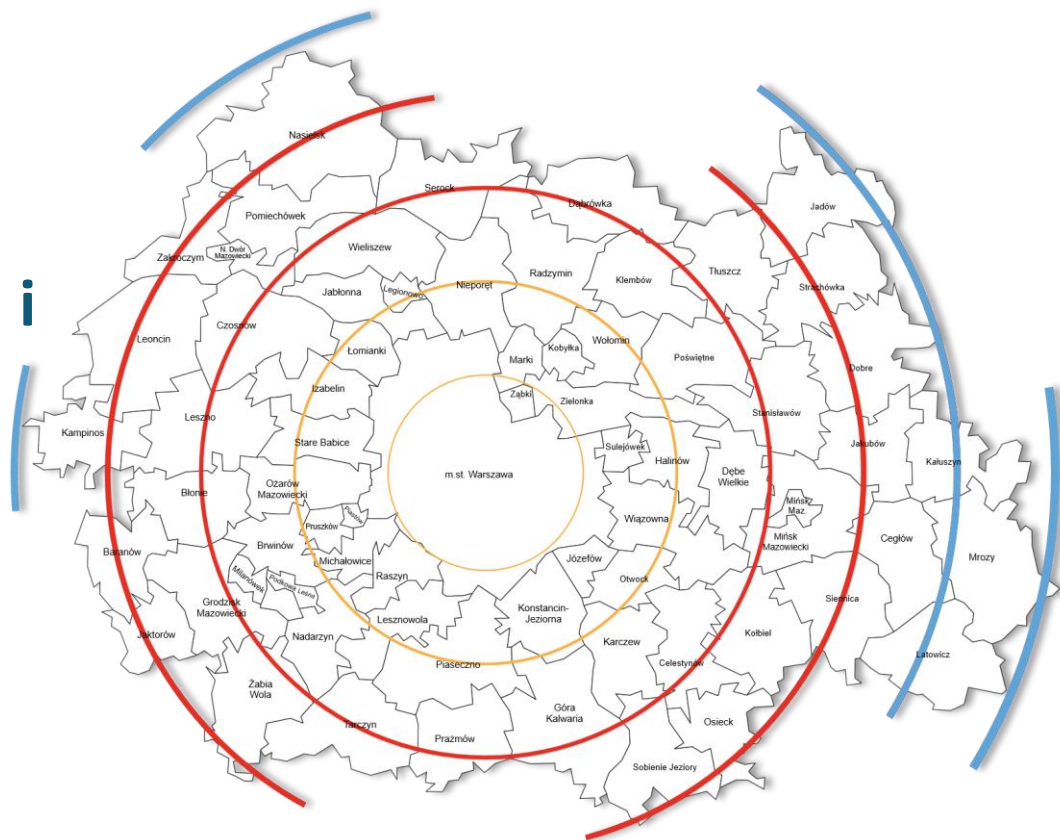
i

Nasielsk
Serock
Dąbrówka
Jadów
Pomiechówek
Zakroczym
N. Dwór Mazowiecki
Wieliszew
Radzymin
Klembów
Tłuszcz
Strachówka
Jabłonna
Legionowo
Nieporęt
Leoncin
Czosnów
Łomianki
Marki
Kobyłka
Wołomin
Poświętne
Dobre
Izabelin
Ząbki
Zielonka
Stanisławów
Kampinos
Leszno
Stare Babice
Sulejówek
Halinów
Jakubów
m.st. Warszawa
Dębe Wielkie
Kałuszyn
Błonie
Ożarów Mazowiecki
Mińsk Maz.
Piastów
Pruszków
Mińsk Mazowiecki
Wiązowna
Brwinów
Cegłów
Mrozy
Baranów
Michałowice
Józefów
Milanówek
Podkowa Leśna
Raszyn
Otwock
Grodzisk Mazowiecki
Siennica
Lesznowola
Konstancin-Jeziorna
Jaktorów
Nadarzyn
Karczew
Kołbiel
Celestynów
Latowicz
Piaseczno
Żabia Wola
Góra Kalwaria
Osieck
Tarczyn
Prażmów
Sobienie Jeziory